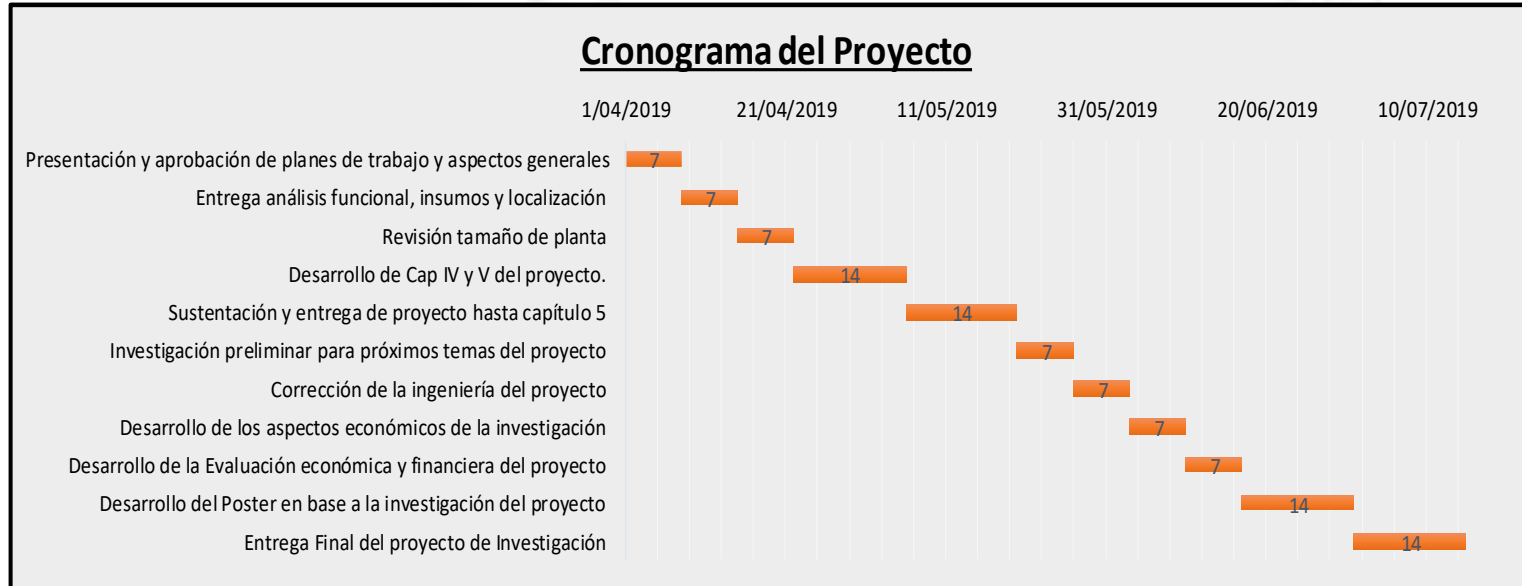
Cronograma del Proyecto

1/04/2019
21/04/2019
11/05/2019
31/05/2019
20/06/2019
10/07/2019

Presentación y aprobación de planes de trabajo y aspectos generales 7
Entrega análisis funcional, insumos y localización 7
Revisión tamaño de planta 7
Desarrollo de Cap IV y V del proyecto. 14
Sustentación y entrega de proyecto hasta capítulo 5 14
Investigación preliminar para próximos temas del proyecto 7
Corrección de la ingeniería del proyecto 7
Desarrollo de los aspectos económicos de la investigación 7
Desarrollo de la Evaluación económica y financiera del proyecto 7
Desarrollo del Poster en base a la investigación del proyecto 14
Entrega Final del proyecto de Investigación 14